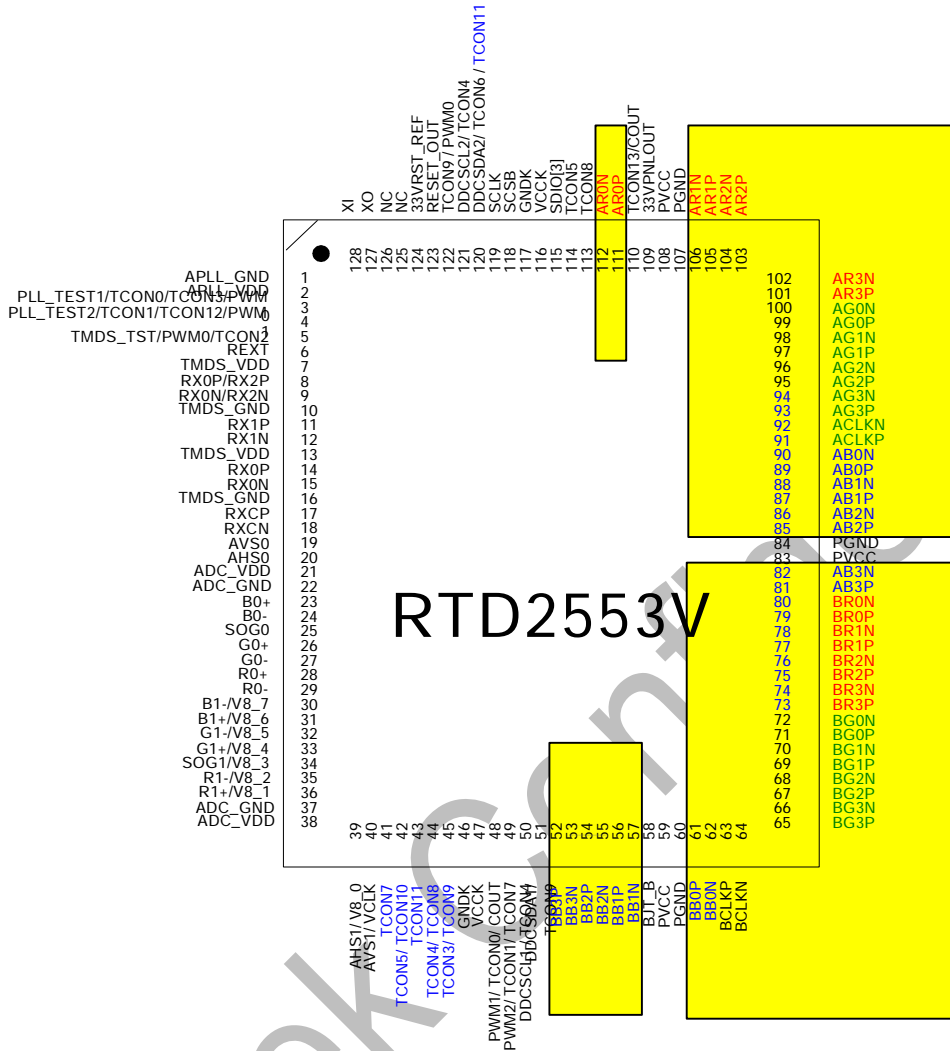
XI
XO
NC
NC
33VRST_REF
RESET_OUT
TCON9 / PWM0
DDCSCL2 / TCON4
DDCSDA2 / TCON6 / TCON11
SCLK
SCSB
GNDK
VCCK
SDIO[3]
TCON5
TCON8
AR0N
AR0P
TCON13/COUT
33VPNLOUT
PVCC
PGND
AR1N
AR1P
AR2N
AR2P

128 127 126 125 124 123 122 121 120 119 118 117 116 115 114 113 112 111 110 109 108 107 106 105 104 103

APLL_GND 1
APLL_VDD 2
PLL_TEST1/TCON0/TCON3/PWM0
PLL_TEST2/TCON1/TCON12/PWM1 3
4
TMDS_TST/PWM0/TCON2 5
REXT 6
TMDS_VDD 7
RX0P/RX2P 8
RX0N/RX2N 9
TMDS_GND 10
RX1P 11
RX1N 12
TMDS_VDD 13
RX0P 14
RX0N 15
TMDS_GND 16
RXCP 17
RXCN 18
AVS0 19
AHS0 20
ADC_VDD 21
ADC_GND 22
B0+ 23
B0- 24
SOG0 25
G0+ 26
G0- 27
R0+ 28
R0- 29
B1-/V8_7 30
B1+/V8_6 31
G1-/V8_5 32
G1+/V8_4 33
SOG1/V8_3 34
R1-/V8_2 35
R1+/V8_1 36
ADC_GND 37
ADC_VDD 38

102 AR3N
101 AR3P
100 AG0N
99 AG0P
98 AG1N
97 AG1P
96 AG2N
95 AG2P
94 AG3N
93 AG3P
92 ACLKN
91 ACLKP
90 AB0N
89 AB0P
88 AB1N
87 AB1P
86 AB2N
85 AB2P
84 PGND
83 PVCC
82 AB3N
81 AB3P
80 BR0N
79 BR0P
78 BR1N
77 BR1P
76 BR2N
75 BR2P
74 BR3N
73 BR3P
72 BG0N
71 BG0P
70 BG1N
69 BG1P
68 BG2N
67 BG2P
66 BG3N
65 BG3P

RTD2553V

39 40 41 42 43 44 45 46 47 48 49 50 51 52 53 54 55 56 57 58 59 60 61 62 63 64

AHS1/ V8_0
AVS1/ VCLK
TCON7
TCON5/ TCON10
TCON11
TCON4/ TCON8
TCON3/ TCON9
GNDK
VCCK
PWM1/ TCON0/ COUT
PWM2/ TCON1/ TCON7
DDCSCL1/ TCON4
DDCSDA1
BB3P
BB3N
BB2P
BB2N
BB1P
BB1N
BJT_B
PVCC
PGND
BB0P
BB0N
BCLKP
BCLKN